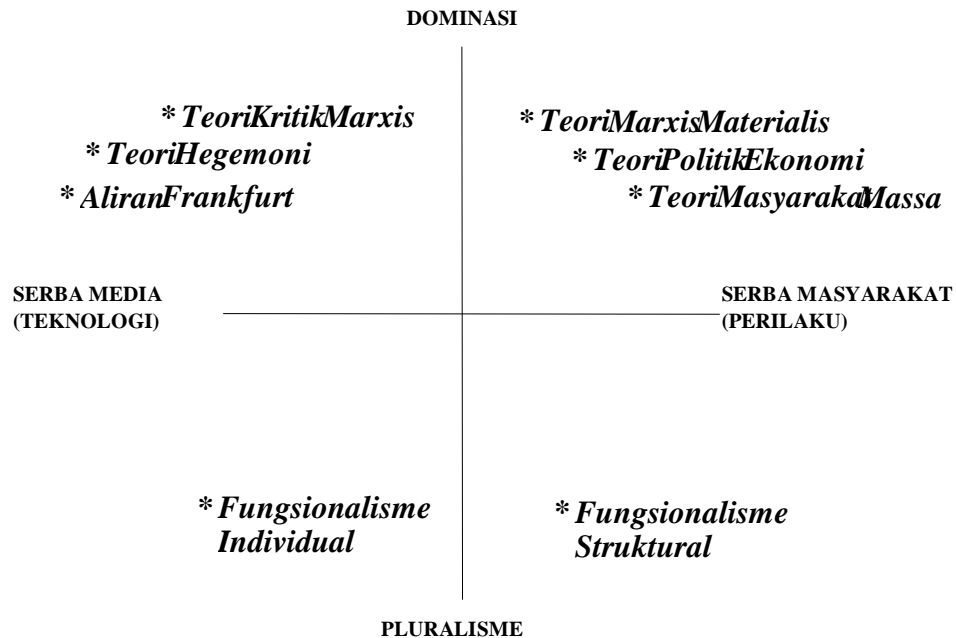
DOMINASI

* TeoriKritikMarxis
* TeoriHegemoni
* AliranFrankfurt

* TeoriMarxisMaterialis
* TeoriPolitikEkonomi
* TeoriMasyarakatMassa

SERBA MEDIA (TEKNOLOGI)

SERBA MASYARAKAT (PERILAKU)

* Fungsionalisme Individual

* Fungsionalisme Struktural

PLURALISME